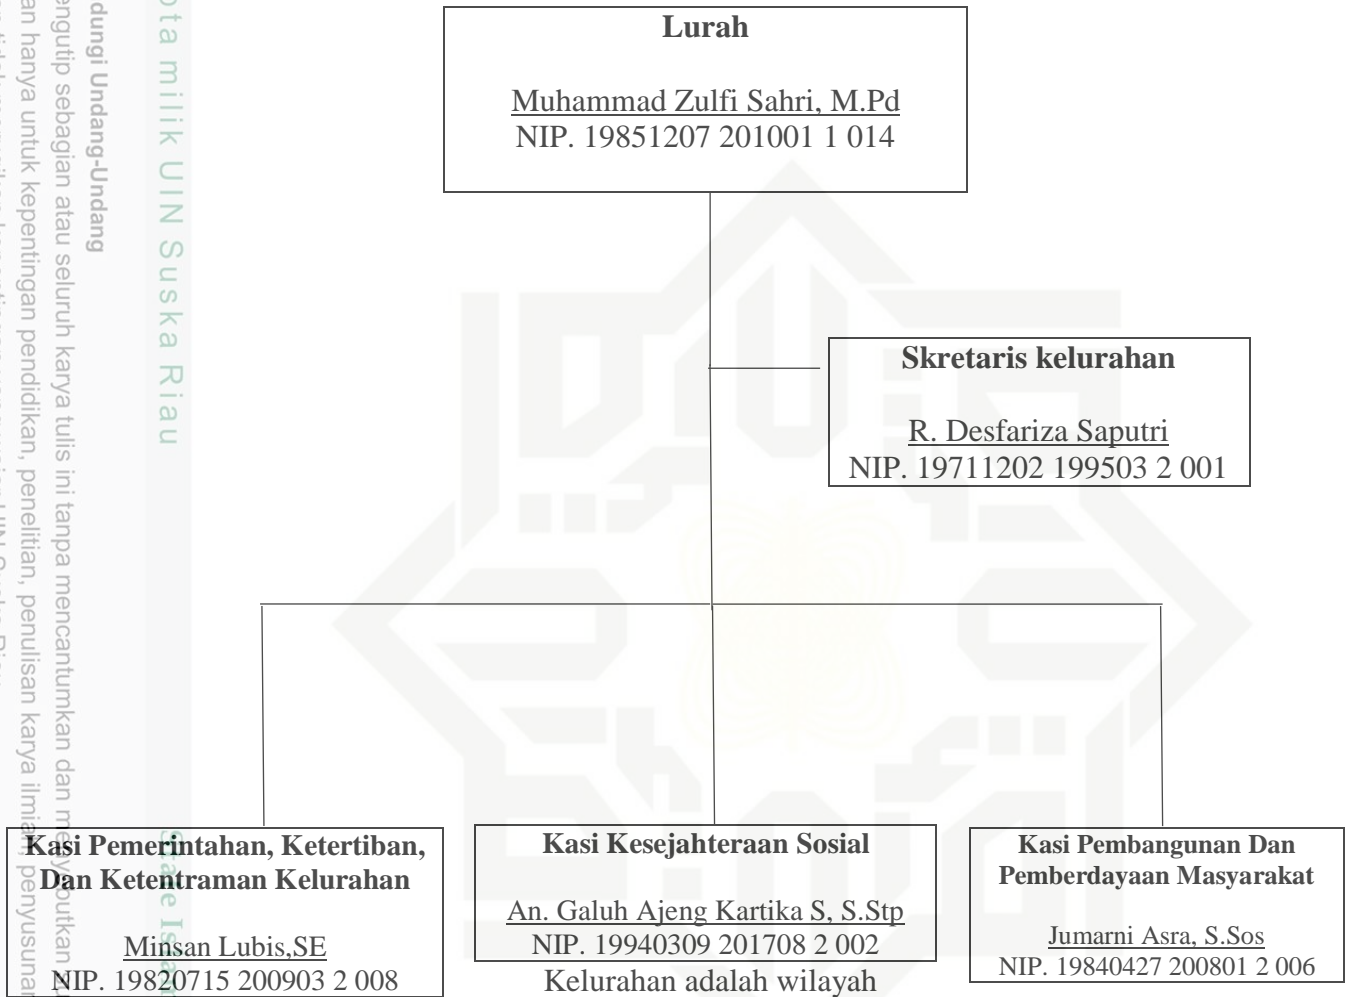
Lurah

Muhammad Zulfi Sahri, M.Pd
NIP. 19851207 201001 1 014

Skretaris kelurahan

R. Desfariza Saputri
NIP. 19711202 199503 2 001

Kasi Pemerintahan, Ketertiban, Dan Ketentraman Kelurahan

Minsan Lubis,SE
NIP. 19820715 200903 2 008

Kasi Kesejahteraan Sosial

An. Galuh Ajeng Kartika S, S.Stp
NIP. 19940309 201708 2 002

Kasi Pembangunan Dan Pemberdayaan Masyarakat

Jumarni Asra, S.Sos
NIP. 19840427 200801 2 006

Kelurahan adalah wilayah

ota milik UIN Suska Riau
dungi Undang-Undang
engutip sebagian atau seluruh karya tulis ini tanpa mencantumkan dan menyebutkan
an hanya untuk kepentingan pendidikan, penelitian, penulisan karya ilmiah, penyusunan
State Is